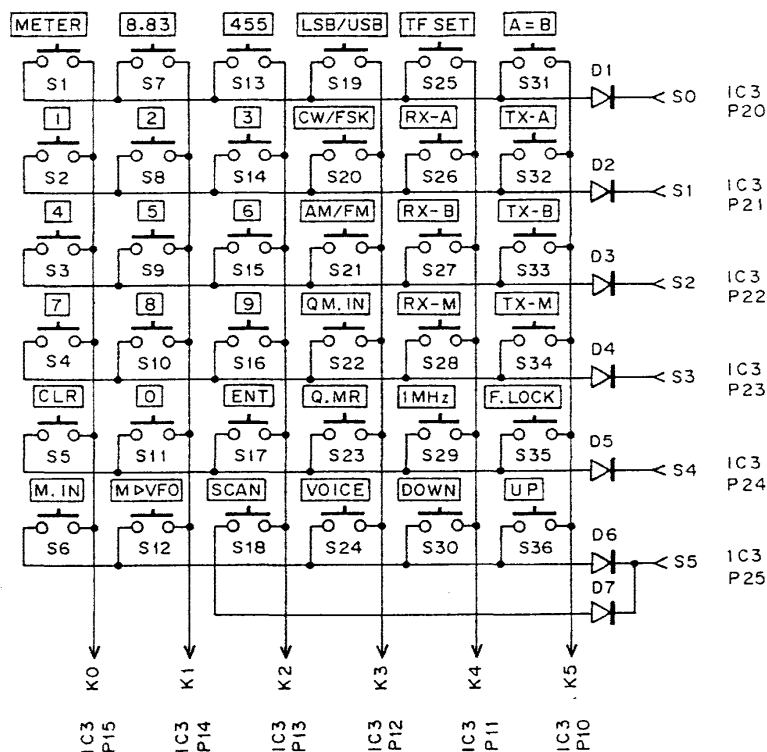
METER 8.83 455 LSB/USB TF SET A=B

S1 S7 S13 S19 S25 S31 D1 S0 IC3 P20

1 2 3 CW/FSK RX-A TX-A

S2 S8 S14 S20 S26 S32 D2 S1 IC3 P21

4 5 6 AM/FM RX-B TX-B

S3 S9 S15 S21 S27 S33 D3 S2 IC3 P22

7 8 9 QM.IN RX-M TX-M

S4 S10 S16 S22 S28 S34 D4 S3 IC3 P23

CLR 0 ENT Q.MR 1MHz F.LOCK

S5 S11 S17 S23 S29 S35 D5 S4 IC3 P24

M.IN M▷VFO SCAN VOICE DOWN UP

S6 S12 S18 S24 S30 S36 D6 S5 IC3 P25

D7

K0 K1 K2 K3 K4 K5

IC3 P15 IC3 P14 IC3 P13 IC3 P12 IC3 P11 IC3 P10